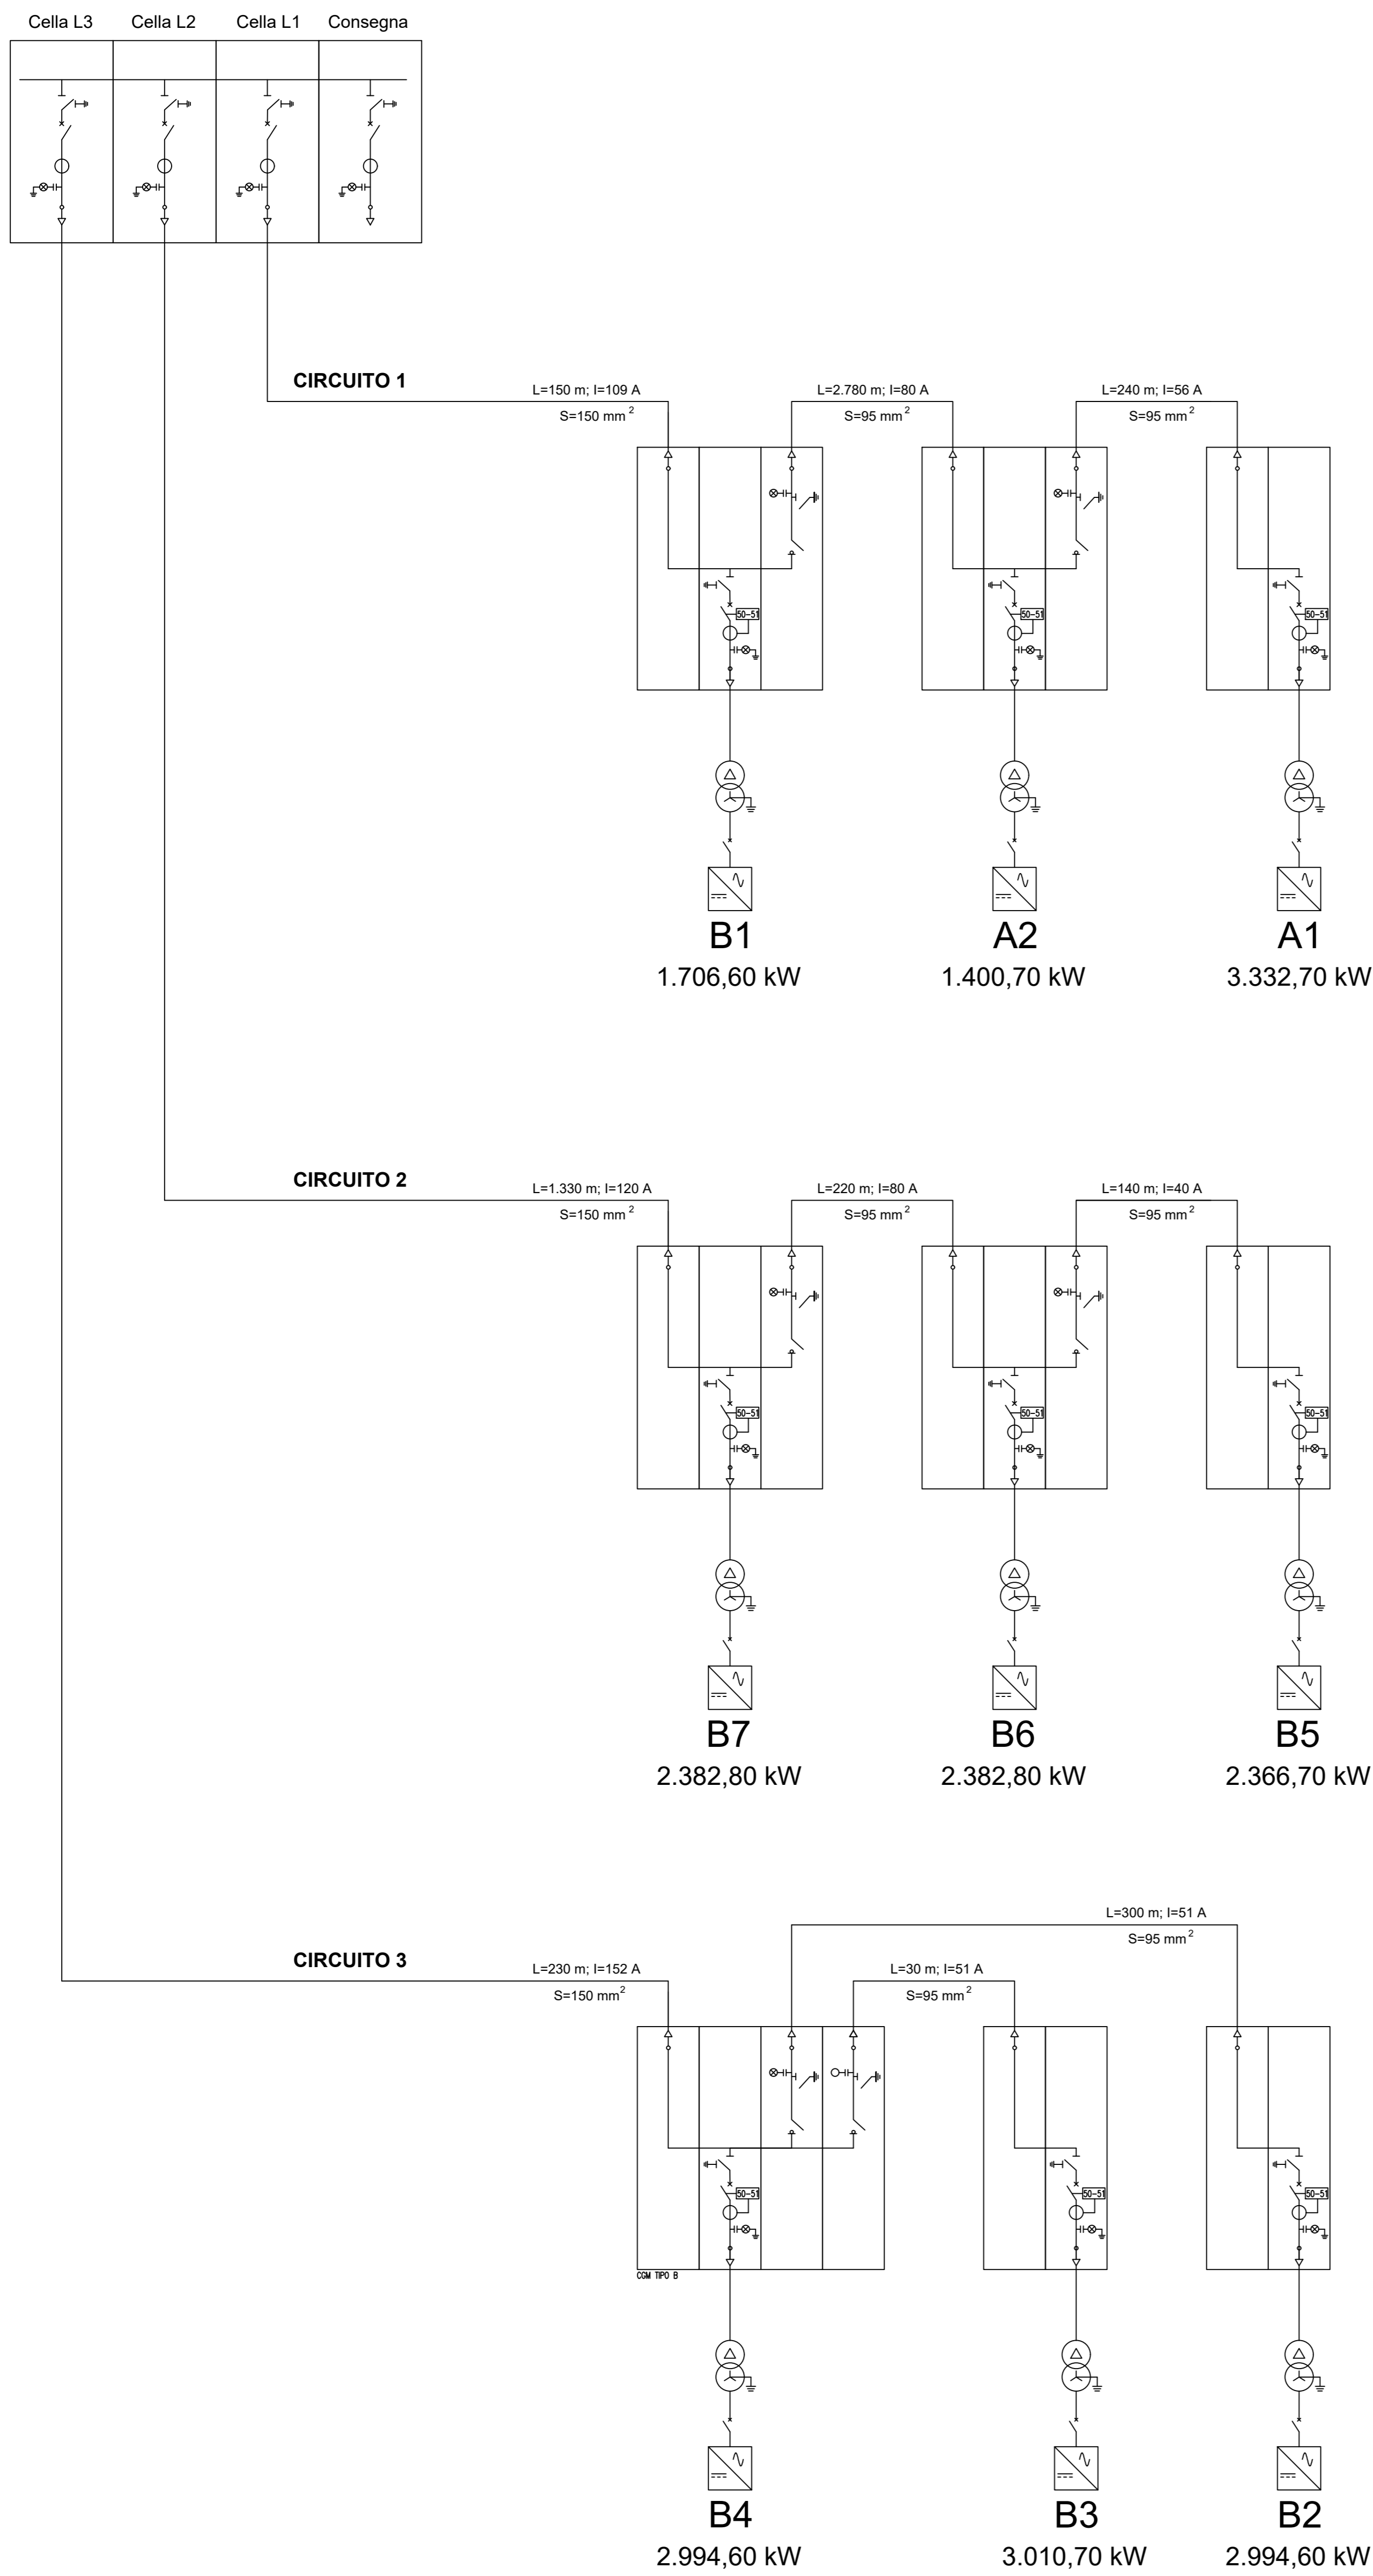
Cella L3 Cella L2 Cella L1 Consegna

CIRCUITO 1

L=150 m; I=109 A
S=150 mm$^2$

L=2.780 m; I=80 A
S=95 mm$^2$

L=240 m; I=56 A
S=95 mm$^2$

50-51 50-51 50-51

B1
1.706,60 kW

A2
1.400,70 kW

A1
3.332,70 kW

CIRCUITO 2

L=1.330 m; I=120 A
S=150 mm$^2$

L=220 m; I=80 A
S=95 mm$^2$

L=140 m; I=40 A
S=95 mm$^2$

50-51 50-51 50-51

B7
2.382,80 kW

B6
2.382,80 kW

B5
2.366,70 kW

L=300 m; I=51 A
S=95 mm$^2$

CIRCUITO 3

L=230 m; I=152 A
S=150 mm$^2$

L=30 m; I=51 A
S=95 mm$^2$

50-51 50-51 50-51

CCM TIPO B

B4
2.994,60 kW

B3
3.010,70 kW

B2
2.994,60 kW